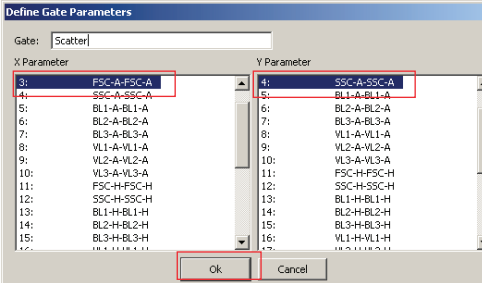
Define Gate Parameters

Gate: Scatter

X Parameter

| | |
|---|---|
| 3: | FSC-A-FSC-A |
| 4: | SSC-A-SSC-A |
| 5: | BL1-A-BL1-A |
| 6: | BL2-A-BL2-A |
| 7: | BL3-A-BL3-A |
| 8: | VL1-A-VL1-A |
| 9: | VL2-A-VL2-A |
| 10: | VL3-A-VL3-A |
| 11: | FSC-H-FSC-H |
| 12: | SSC-H-SSC-H |
| 13: | BL1-H-BL1-H |
| 14: | BL2-H-BL2-H |
| 15: | BL3-H-BL3-H |

Y Parameter

| | |
|---|---|
| 4: | SSC-A-SSC-A |
| 5: | BL1-A-BL1-A |
| 6: | BL2-A-BL2-A |
| 7: | BL3-A-BL3-A |
| 8: | VL1-A-VL1-A |
| 9: | VL2-A-VL2-A |
| 10: | VL3-A-VL3-A |
| 11: | FSC-H-FSC-H |
| 12: | SSC-H-SSC-H |
| 13: | BL1-H-BL1-H |
| 14: | BL2-H-BL2-H |
| 15: | BL3-H-BL3-H |
| 16: | VL1-H-VL1-H |

Ok Cancel